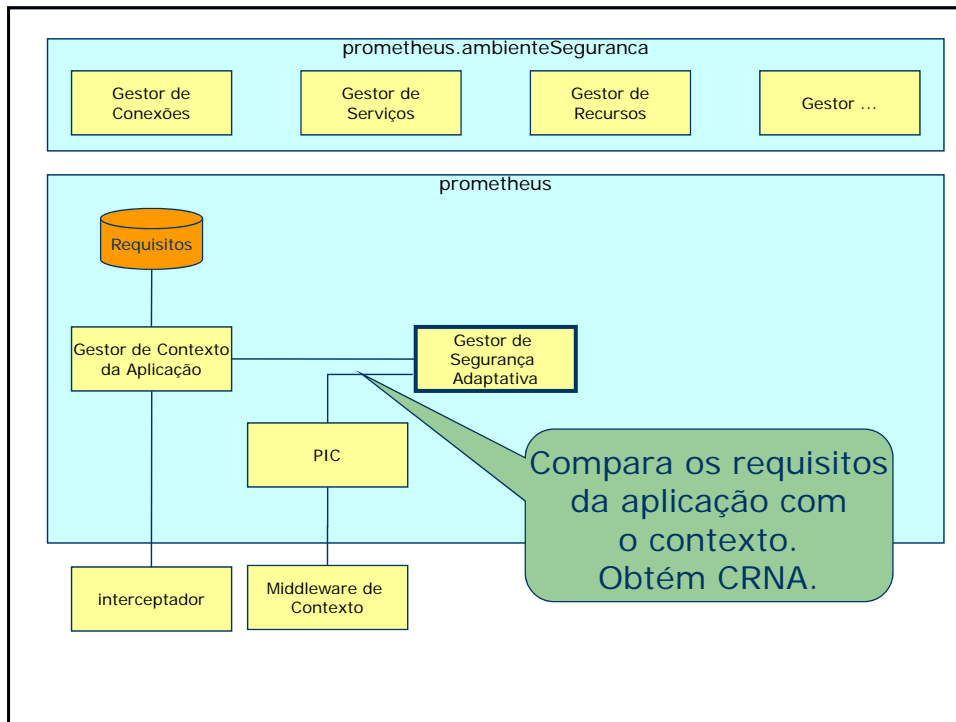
prometheus.ambienteSeguranca

Gestor de Conexões

Gestor de Serviços

Gestor de Recursos

Gestor ...

prometheus

Requisitos

Gestor de Contexto da Aplicação

Gestor de Segurança Adaptativa

PIC

Compara os requisitos da aplicação com o contexto. Obtém CRNA.

interceptador

Middleware de Contexto